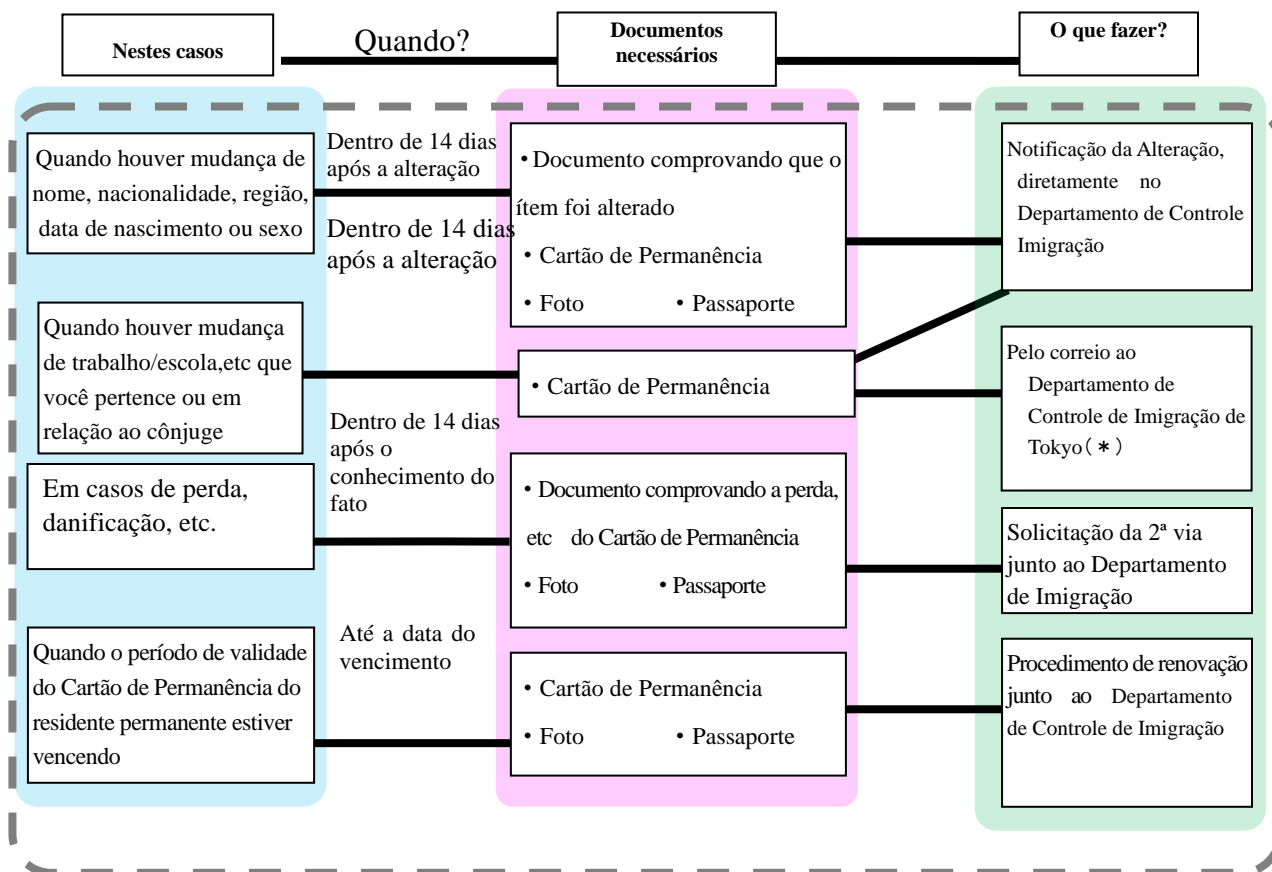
Nestes casos

Quando?

Documentos necessários

O que fazer?

Quando houver mudança de nome, nacionalidade, região, data de nascimento ou sexo

Dentro de 14 dias após a alteração

•Documento comprovando que o ítem foi alterado
• Cartão de Permanência
• Foto • Passaporte

Notificação da Alteração, diretamente no Departamento de Controle Imigração

Dentro de 14 dias após a alteração

Quando houver mudança de trabalho/escola,etc que você pertence ou em relação ao cônjuge

• Cartão de Permanência

Pelo correio ao Departamento de Controle de Imigração de Tokyo（＊）

Dentro de 14 dias após o conhecimento do fato

Em casos de perda, danificação, etc.

• Documento comprovando a perda, etc do Cartão de Permanência
• Foto • Passaporte

Solicitação da 2ª via junto ao Departamento de Imigração

Até a data do vencimento

Quando o período de validade do Cartão de Permanência do residente permanente estiver vencendo

• Cartão de Permanência
• Foto • Passaporte

Procedimento de renovação junto ao Departamento de Controle de Imigração